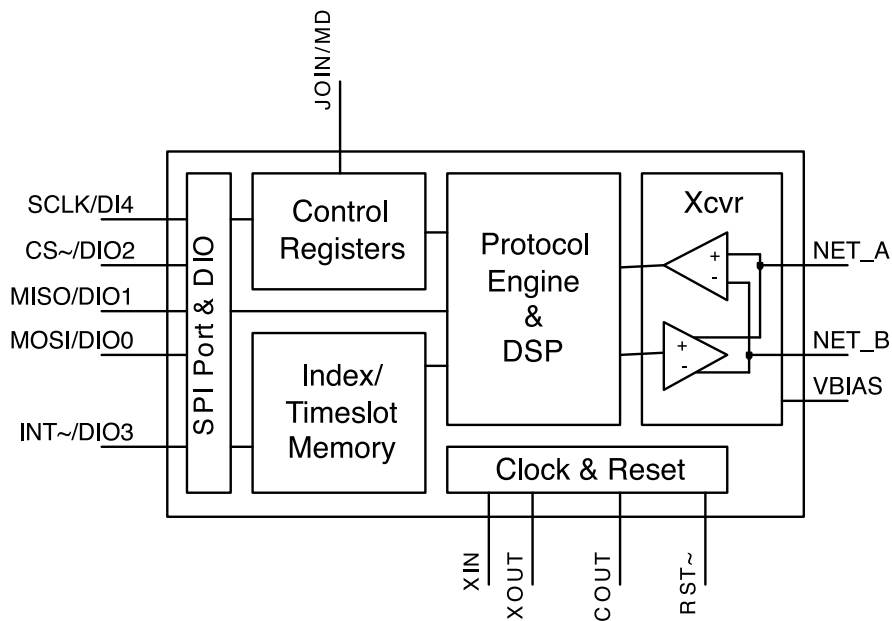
JOIN/MD

SCLK/DI4
CS~/DIO2
MISO/DIO1
MOSI/DIO0
INT~/DIO3

SPI Port & DIO

Control Registers

Index/ Timeslot Memory

Protocol Engine & DSP

Xcvr

+
-
+
-

NET_A
NET_B
VBIAS

Clock & Reset

XIN
XOUT
COUT
RST~